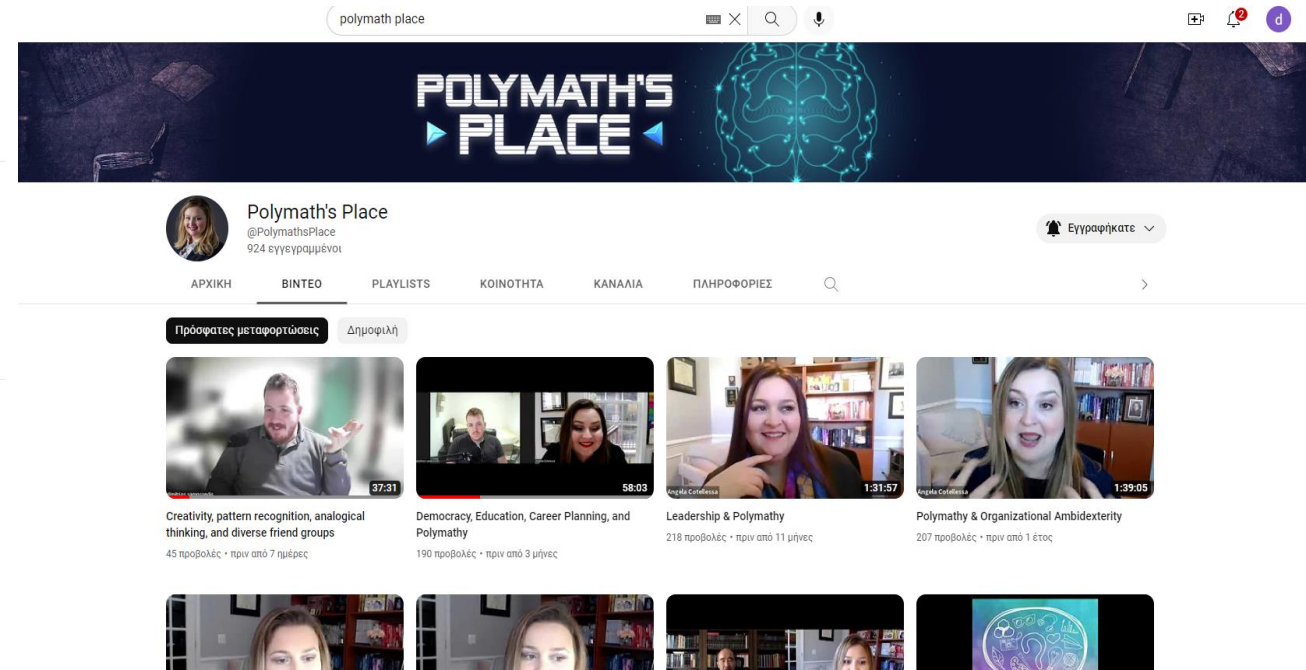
polymath place

2

d

POLYMATH'S PLACE

Polymath's Place
@PolymathsPlace
924 εγγεγραμμένοι

Εγγραφήκατε

ΑΡΧΙΚΗ ΒΙΝΤΕΟ PLAYLISTS ΚΟΙΝΟΤΗΤΑ ΚΑΝΑΛΙΑ ΠΛΗΡΟΦΟΡΙΕΣ

Πρόσφατες μεταφορτώσεις Δημοφιλή

37:31
Creativity, pattern recognition, analogical thinking, and diverse friend groups
45 προβολές • πριν από 7 ημέρες

58:03
Democracy, Education, Career Planning, and Polymathy
190 προβολές • πριν από 3 μήνες

Angela Cotellessa
1:31:57
Leadership & Polymathy
218 προβολές • πριν από 11 μήνες

Angela Cotellessa
1:39:05
Polymathy & Organizational Ambidexterity
207 προβολές • πριν από 1 έτος